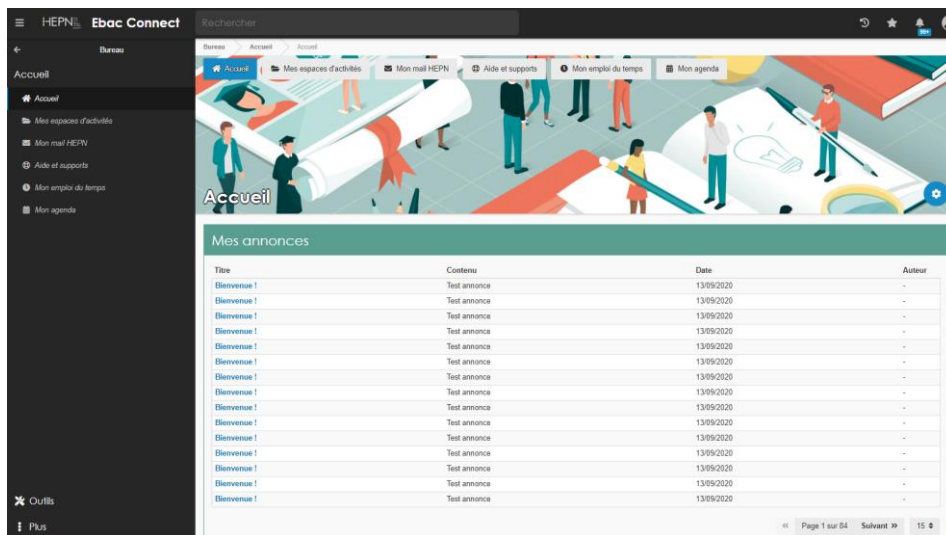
HEPN Ebac Connect

Rechercher

Bureau

Accueil

Accueil

Mes espaces d'activités

Mon mail HEPN

Aide et supports

Mon emploi du temps

Mon agenda

Bureau > Accueil > Accueil

Accueil | Mes espaces d'activités | Mon mail HEPN | Aide et supports | Mon emploi du temps | Mon agenda

Accueil

Mes annonces

| Titre | Contenu | Date | Auteur |
|---|---|---|---|
| Bienvenue ! | Test annonce | 13/09/2020 | - |
| Bienvenue ! | Test annonce | 13/09/2020 | - |
| Bienvenue ! | Test annonce | 13/09/2020 | - |
| Bienvenue ! | Test annonce | 13/09/2020 | - |
| Bienvenue ! | Test annonce | 13/09/2020 | - |
| Bienvenue ! | Test annonce | 13/09/2020 | - |
| Bienvenue ! | Test annonce | 13/09/2020 | - |
| Bienvenue ! | Test annonce | 13/09/2020 | - |
| Bienvenue ! | Test annonce | 13/09/2020 | - |
| Bienvenue ! | Test annonce | 13/09/2020 | - |
| Bienvenue ! | Test annonce | 13/09/2020 | - |
| Bienvenue ! | Test annonce | 13/09/2020 | - |
| Bienvenue ! | Test annonce | 13/09/2020 | - |
| Bienvenue ! | Test annonce | 13/09/2020 | - |
| Bienvenue ! | Test annonce | 13/09/2020 | - |

Outils

Plus

« Page 1 sur 84 Suivant » 15